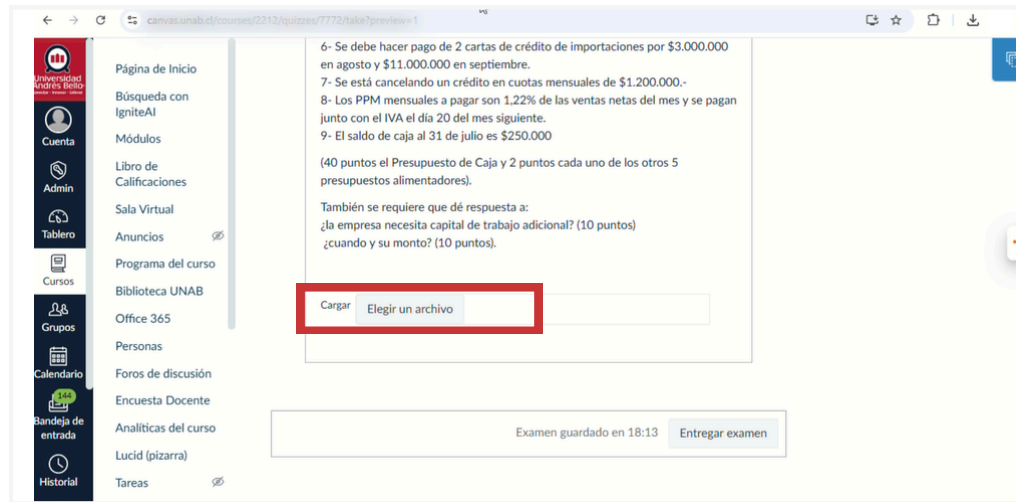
canvas.unab.cl/courses/2212/quizzes/7772/take?preview=1

Universidad Andrés Bello

Cuenta

Admin

Tablero

Cursos

Grupos

Calendario

144

Bandeja de entrada

Historial

Página de Inicio

Búsqueda con IgniteAI

Módulos

Libro de Calificaciones

Sala Virtual

Anuncios

Programa del curso

Biblioteca UNAB

Office 365

Personas

Foros de discusión

Encuesta Docente

Analíticas del curso

Lucid (pizarra)

Tareas

6- Se debe hacer pago de 2 cartas de crédito de importaciones por $3.000.000 en agosto y $11.000.000 en septiembre.
7- Se está cancelando un crédito en cuotas mensuales de $1.200.000.-
8- Los PPM mensuales a pagar son 1,22% de las ventas netas del mes y se pagan junto con el IVA el día 20 del mes siguiente.
9- El saldo de caja al 31 de julio es $250.000

(40 puntos el Presupuesto de Caja y 2 puntos cada uno de los otros 5 presupuestos alimentadores).

También se requiere que dé respuesta a:
¿la empresa necesita capital de trabajo adicional? (10 puntos)
¿cuando y su monto? (10 puntos).

Cargar Elegir un archivo

Examen guardado en 18:13 Entregar examen